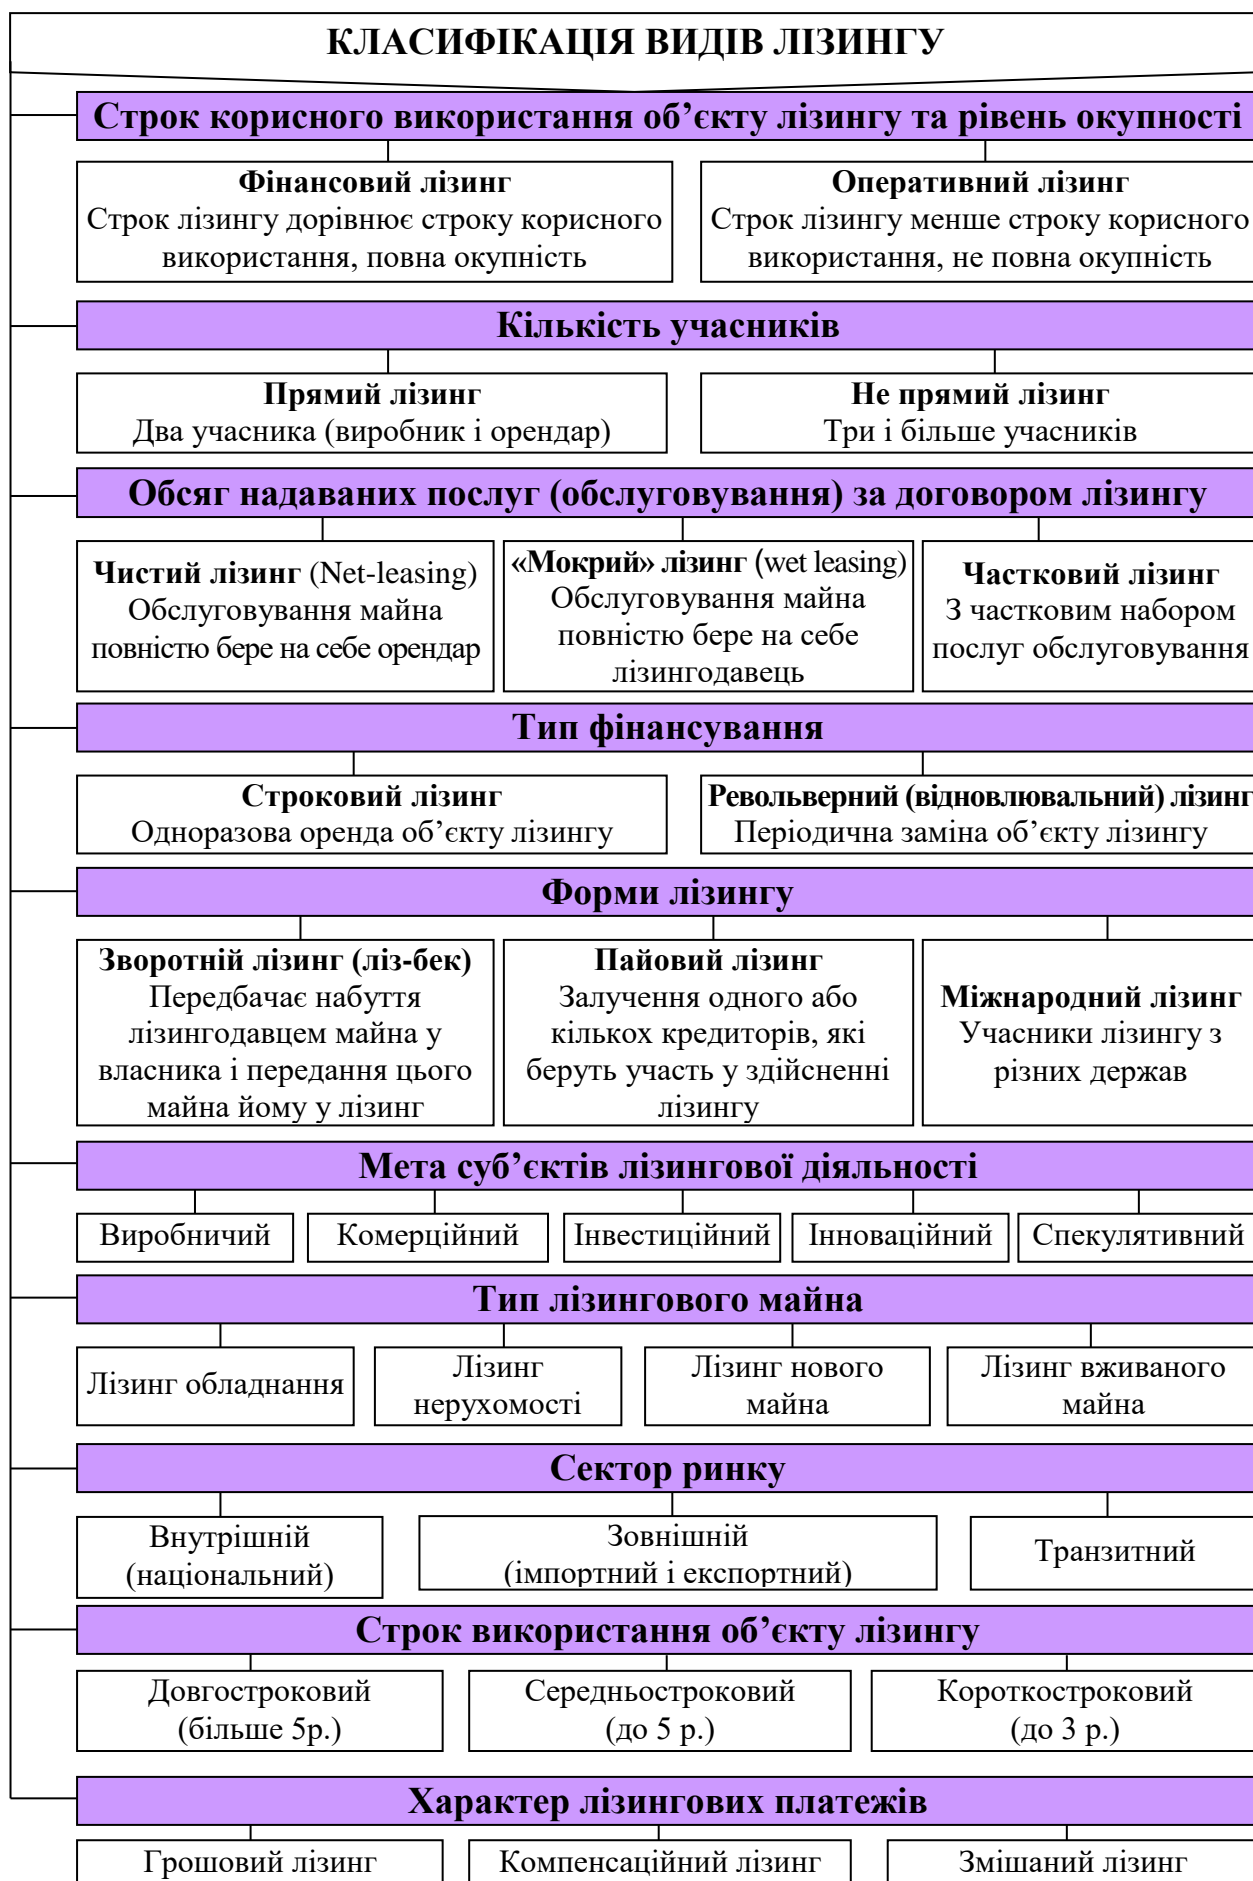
КЛАСИФІКАЦІЯ ВИДІВ ЛІЗИНГУ

Строк корисного використання об’єкту лізингу та рівень окупності

Фінансовий лізинг
Строк лізингу дорівнює строку корисного використання, повна окупність

Оперативний лізинг
Строк лізингу менше строку корисного використання, не повна окупність

Кількість учасників

Прямий лізинг
Два учасника (виробник і орендар)

Не прямий лізинг
Три і більше учасників

Обсяг надаваних послуг (обслуговування) за договором лізингу

Чистий лізинг (Net-leasing)
Обслуговування майна повністю бере на себе орендар

«Мокрий» лізинг (wet leasing)
Обслуговування майна повністю бере на себе лізингодавець

Частковий лізинг
З частковим набором послуг обслуговування

Тип фінансування

Строковий лізинг
Одноразова оренда об’єкту лізингу

Револьверний (відновлювальний) лізинг
Періодична заміна об’єкту лізингу

Форми лізингу

Зворотній лізинг (ліз-бек)
Передбачає набуття лізингодавцем майна у власника і передання цього майна йому у лізинг

Пайовий лізинг
Залучення одного або кількох кредиторів, які беруть участь у здійсненні лізингу

Міжнародний лізинг
Учасники лізингу з різних держав

Мета суб’єктів лізингової діяльності

Виробничий | Комерційний | Інвестиційний | Інноваційний | Спекулятивний

Тип лізингового майна

Лізинг обладнання | Лізинг нерухомості | Лізинг нового майна | Лізинг вживаного майна

Сектор ринку

Внутрішній (національний) | Зовнішній (імпортний і експортний) | Транзитний

Строк використання об’єкту лізингу

Довгостроковий (більше 5р.) | Середньостроковий (до 5 р.) | Короткостроковий (до 3 р.)

Характер лізингових платежів

Грошовий лізинг | Компенсаційний лізинг | Змішаний лізинг